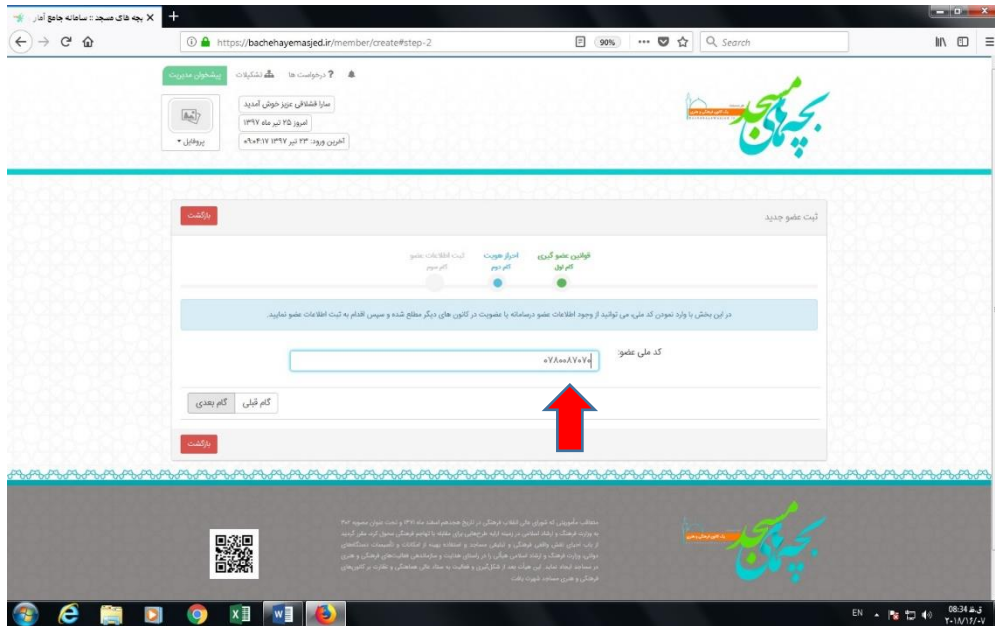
بچه های مسجد :: سامانه جامع آمار

https://bachehayemasjed.ir/member/create#step-2

90%

Search

پیشخوان مدیریت

تشکیلات

درخواست ها

سارا فشلاقی عزیز خوش آمدید

امروز ۲۵ تیر ماه ۱۳۹۷

آخرین ورود: ۲۳ تیر ۱۳۹۷ ۰۹:۰۴:۱۷

پروفایل

بچه های مسجد

ثبت عضو جدید

بازگشت

قوانین عضو گیری
گام اول

احراز هویت
گام دوم

ثبت اطلاعات عضو
گام سوم

در این بخش با وارد نمودن کد ملی می توانید از وجود اطلاعات عضو درسامانه یا عضویت در کانون های دیگر مطلع شده و سپس اقدام به ثبت اطلاعات عضو نمایید.

کد ملی عضو:

۰۷۸۰۰۸۷۰۷۰

گام قبلی

گام بعدی

بازگشت

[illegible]

EN

08:34
ق.ظ
۲۰۱۸/۱۶/۰۷